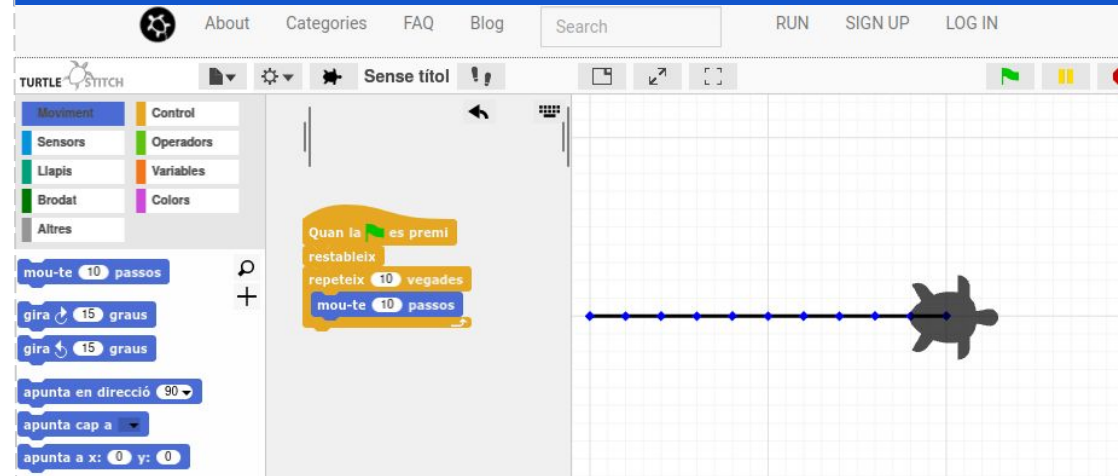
About Categories FAQ Blog Search RUN SIGN UP LOG IN

TURTLE STITCH

Sense títol

Moviment
Control
Sensors
Operadors
Llapis
Variables
Brodat
Colors
Altres

mou-te 10 passos
gira 15 graus
gira 15 graus
apunta en direcció 90
apunta cap a
apunta a x: 0 y: 0

Quan la es premi
restableix
repeteix 10 vegades
mou-te 10 passos